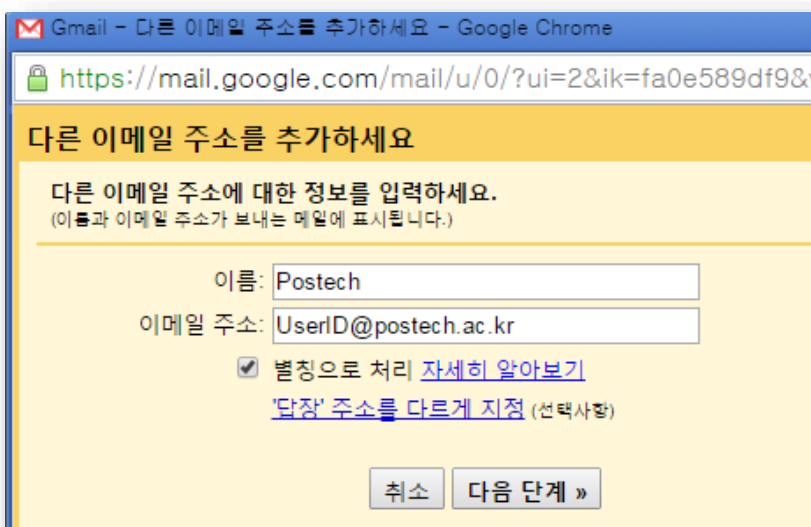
Gmail - 다른 이메일 주소를 추가하세요 - Google Chrome

https://mail.google.com/mail/u/0/?ui=2&ik=fa0e589df9&

다른 이메일 주소를 추가하세요

다른 이메일 주소에 대한 정보를 입력하세요.
(이름과 이메일 주소가 보내는 메일에 표시됩니다.)

이름: Postech

이메일 주소: UserID@postech.ac.kr

별칭으로 처리 자세히 알아보기

'답장' 주소를 다르게 지정 (선택사항)

취소 다음 단계 »